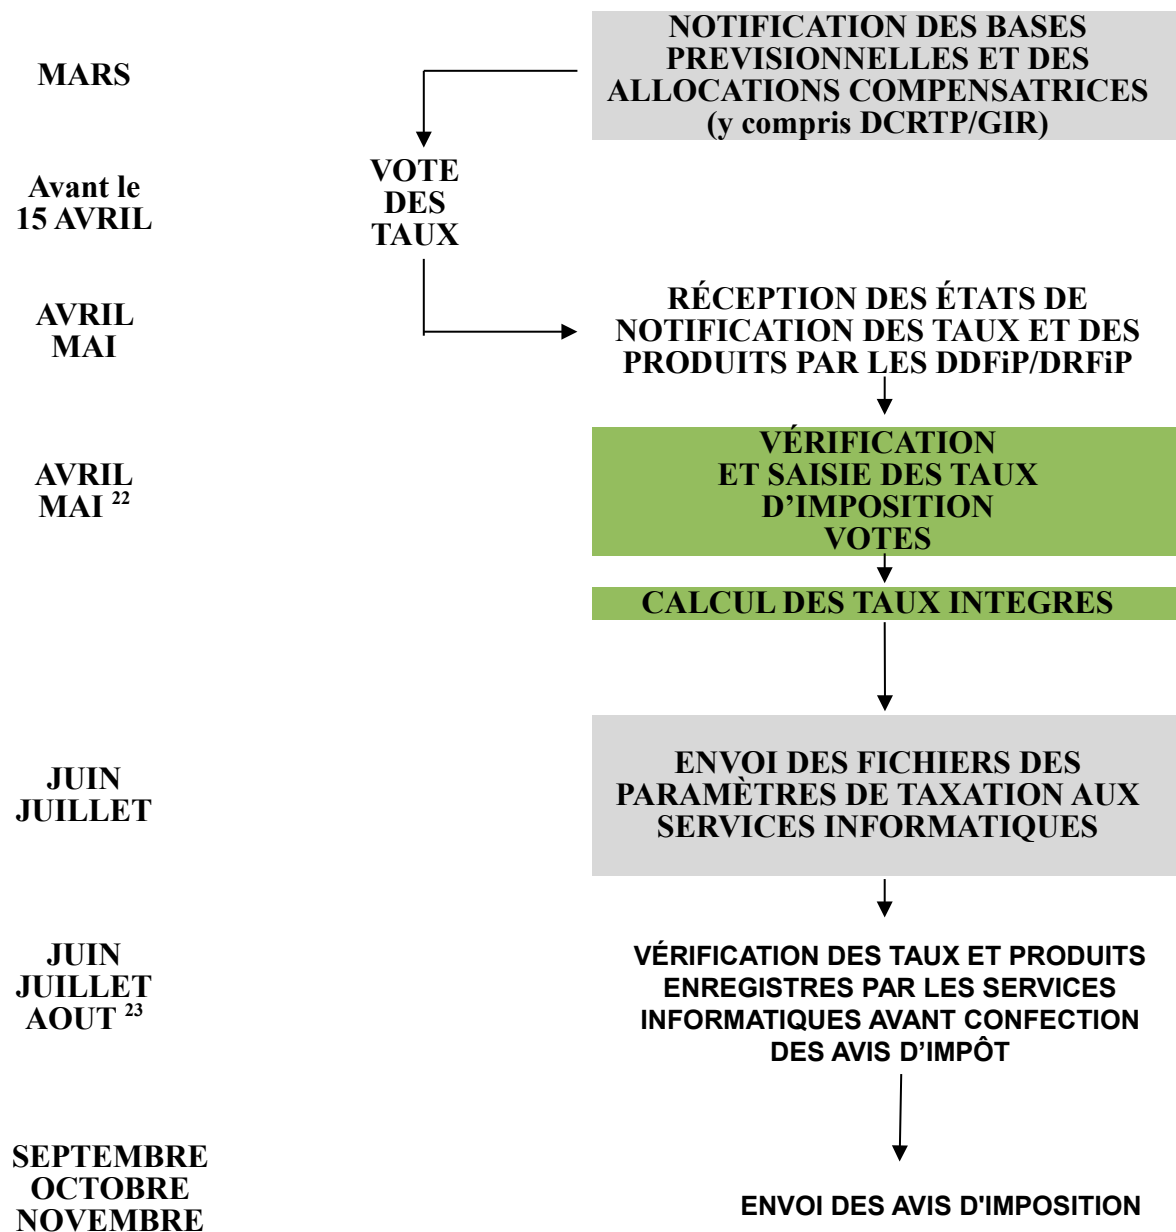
MARS

NOTIFICATION DES BASES PREVISIONNELLES ET DES ALLOCATIONS COMPENSATRICES (y compris DCRTP/GIR)

Avant le 15 AVRIL

VOTE DES TAUX

AVRIL MAI

RÉCEPTION DES ÉTATS DE NOTIFICATION DES TAUX ET DES PRODUITS PAR LES DDFiP/DRFiP

AVRIL MAI $^{22}$

VÉRIFICATION ET SAISIE DES TAUX D'IMPOSITION VOTES

CALCUL DES TAUX INTEGRES

JUIN JUILLET

ENVOI DES FICHIERS DES PARAMÈTRES DE TAXATION AUX SERVICES INFORMATIQUES

JUIN JUILLET AOUT $^{23}$

VÉRIFICATION DES TAUX ET PRODUITS ENREGISTRES PAR LES SERVICES INFORMATIQUES AVANT CONFECTION DES AVIS D'IMPÔT

SEPTEMBRE OCTOBRE NOVEMBRE

ENVOI DES AVIS D'IMPOSITION